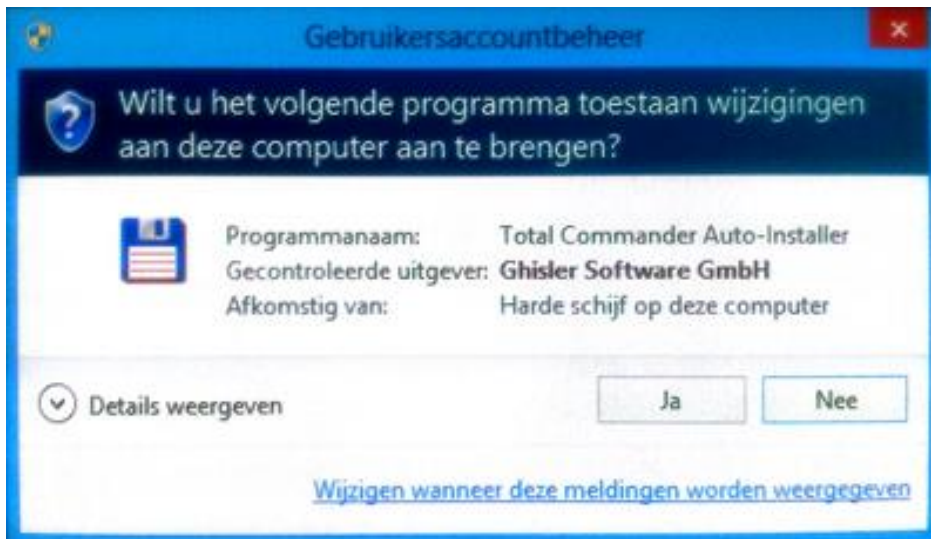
Gebruikersaccountbeheer

×

Wilt u het volgende programma toestaan wijzigingen aan deze computer aan te brengen?

| | |
|---|---|
| Programmanaam: | Total Commander Auto-Installer |
| Gecontroleerde uitgever: | Ghisler Software GmbH |
| Afkomstig van: | Harde schijf op deze computer |

Details weergeven

Ja

Nee

Wijzigen wanneer deze meldingen worden weergegeven